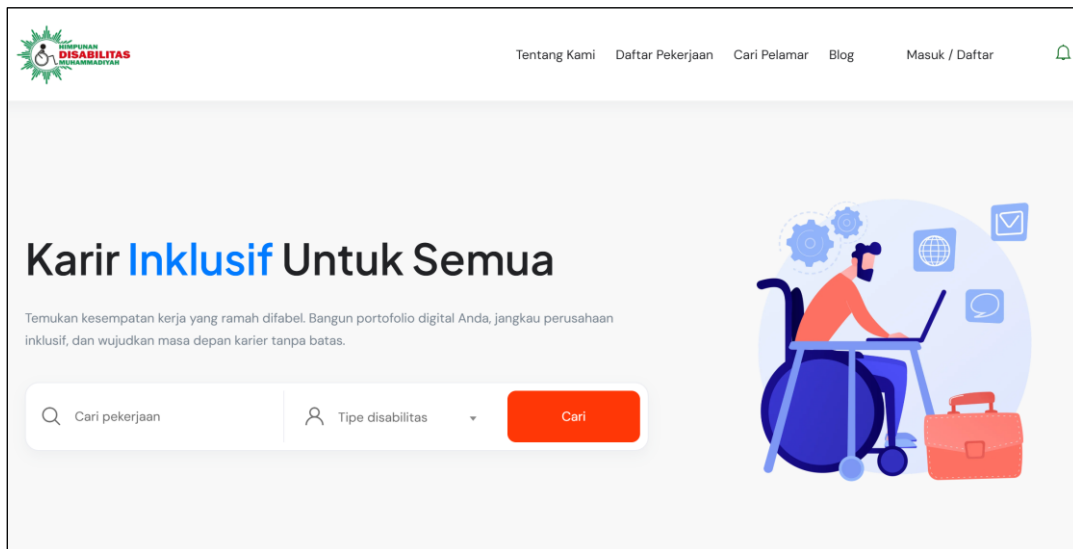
HIMPUNAN DISABILITAS MUHAMMADIYAH

Tentang Kami Daftar Pekerjaan Cari Pelamar Blog Masuk / Daftar

Karir Inklusif Untuk Semua

Temukan kesempatan kerja yang ramah difabel. Bangun portofolio digital Anda, jangkau perusahaan inklusif, dan wujudkan masa depan karier tanpa batas.

Cari pekerjaan

Tipe disabilitas

Cari